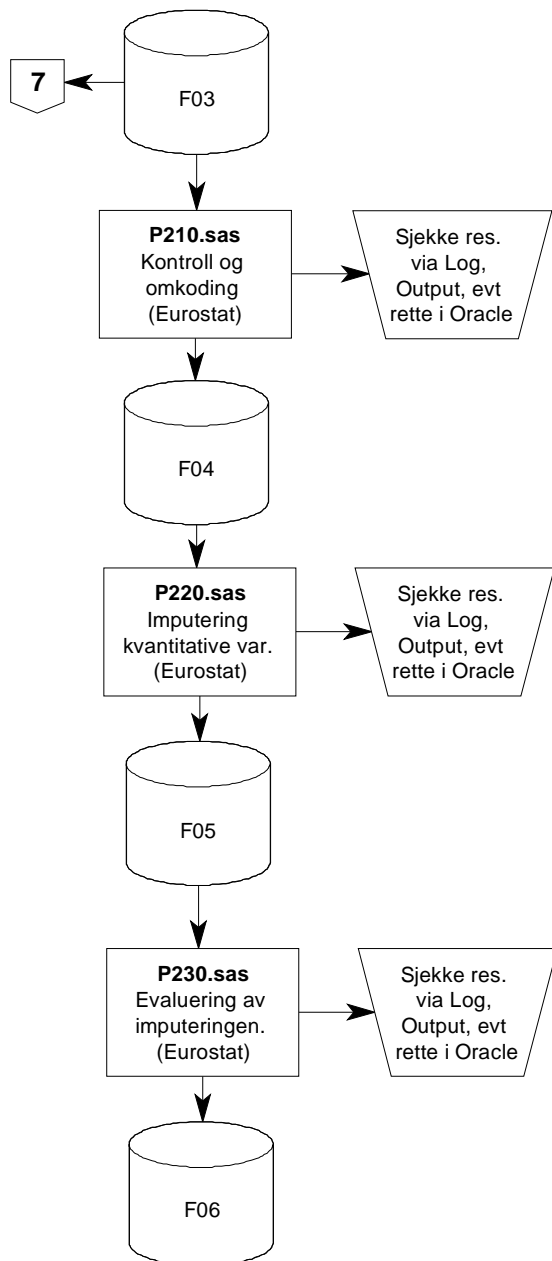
7

F03

**P210.sas**
Kontroll og omkoding (Eurostat)

Sjekke res. via Log, Output, evt rette i Oracle

F04

**P220.sas**
Imputering kvantitative var. (Eurostat)

Sjekke res. via Log, Output, evt rette i Oracle

F05

**P230.sas**
Evaluering av imputeringen. (Eurostat)

Sjekke res. via Log, Output, evt rette i Oracle

F06